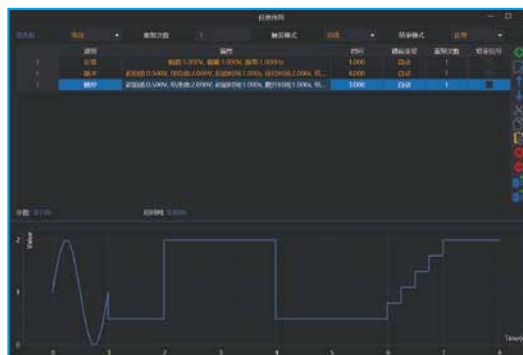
任意序列

通道1 电压 重复次数 1 触发模式 自动 结束模式 保持

| | 波形 | 属性 | 时间 | 触发类型 | 重复次数 | 结束保持 |
|---|---|---|---|---|---|---|
| 1 | 正弦 | 幅度1.000V, 偏置1.000V, 频率1.000Hz | 1.000 | 自动 | 1 | |
| 1 | 脉冲 | 起始值0.500V, 终止值2.000V, 起始时间1.000s, 结束时间2.000s, 脉... | 4.000 | 自动 | 1 | |
| 1 | 阶梯 | 起始值0.500V, 终止值2.000V, 起始时间1.000s, 保持时间1.000s, 阶... | 3.000 | 自动 | 1 | |

总数 3/100 总时间 8.000s

2 Value
1
0
0 1 2 3 4 5 6 7 8
Time